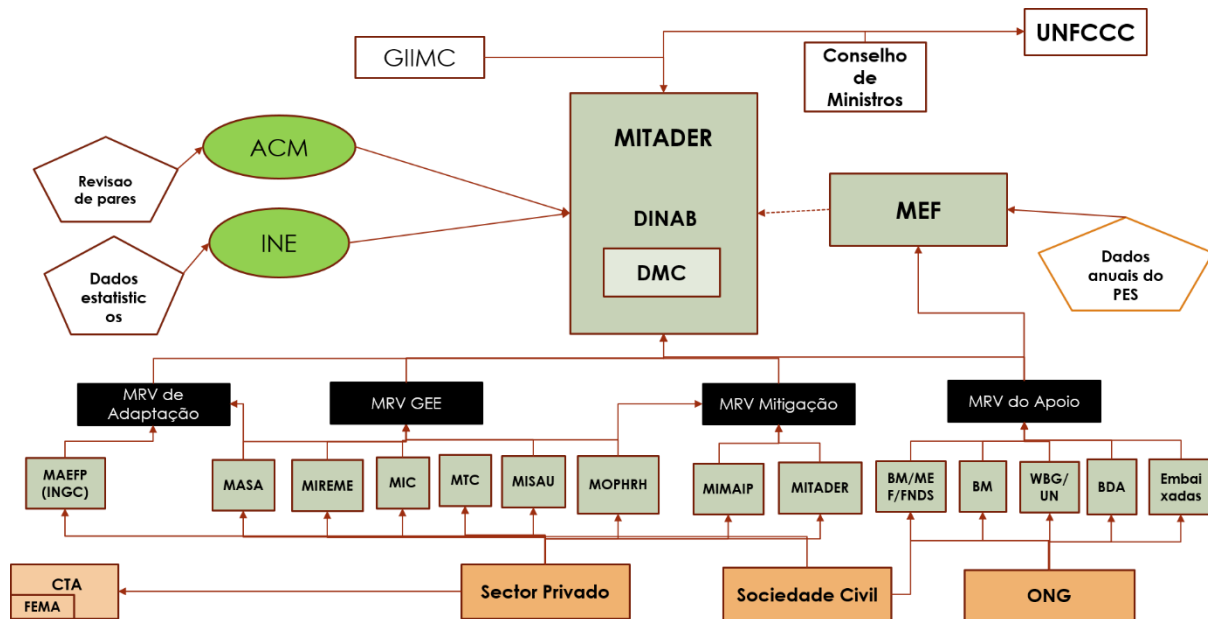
GIIMC

UNFCCC

Conselho de Ministros

ACM

Revisao de pares

INE

Dados estatisticos

MITADER

DINAB

DMC

MEF

Dados anuais do PES

MRV de Adaptação

MRV GEE

MRV Mitigação

MRV do Apoio

MAEFP (INGC)

MASA

MIREME

MIC

MTC

MISAU

MOPHRH

MIMAIP

MITADER

BM/MEF/FNDS

BM

WBG/UN

BDA

Embaixadas

CTA

FEMA

Sector Privado

Sociedade Civil

ONG